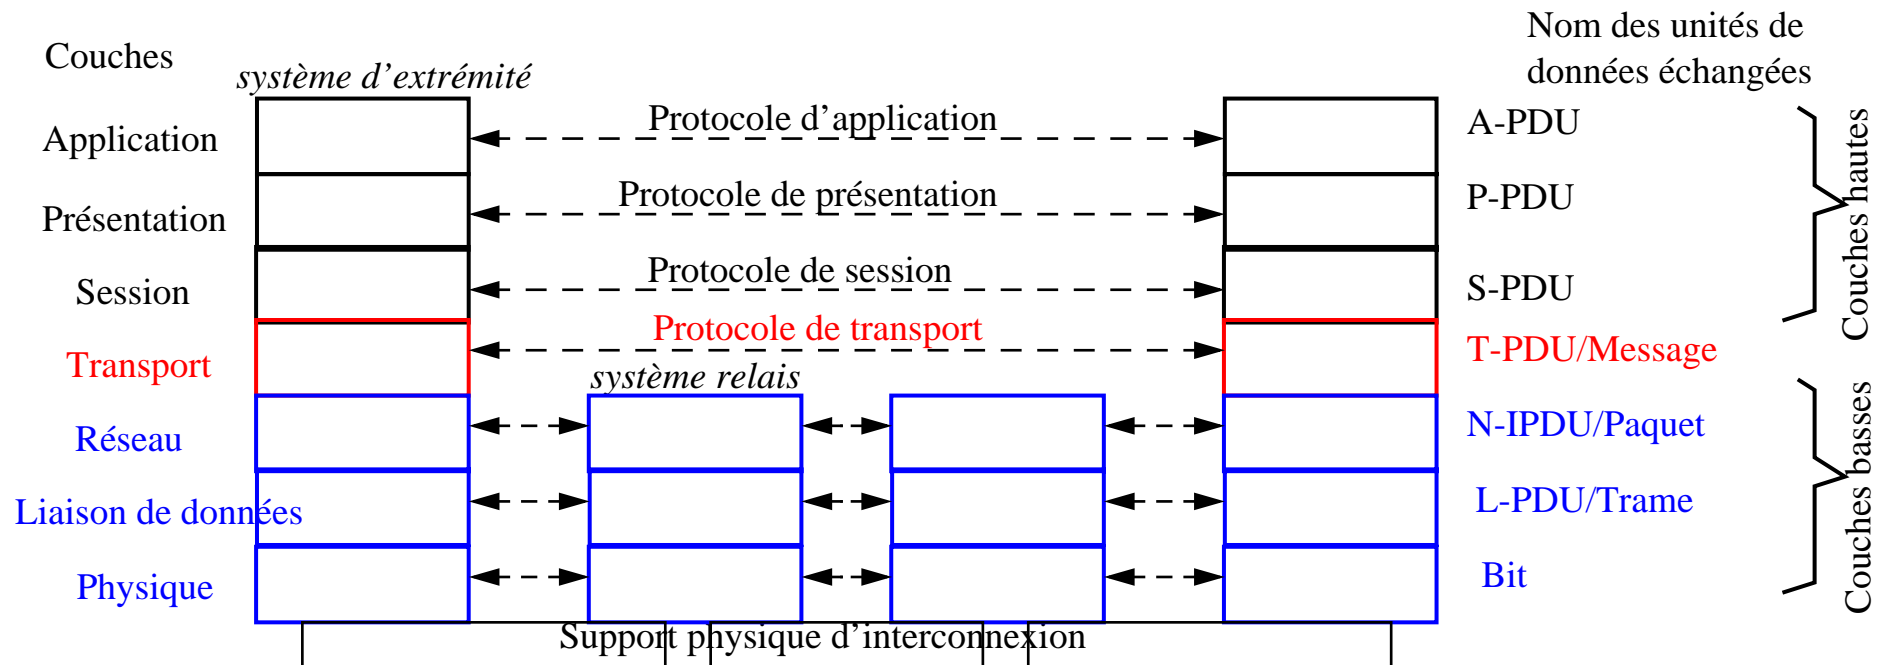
Couches

système d'extrémité

Nom des unités de données échangées

Application

Protocole d'application

A-PDU

Présentation

Protocole de présentation

P-PDU

Session

Protocole de session

S-PDU

Couches hautes

Transport

Protocole de transport

T-PDU/Message

système relais

Réseau

N-IPDU/Paquet

Liaison de données

L-PDU/Trame

Physique

Bit

Couches basses

Support physique d'interconnexion